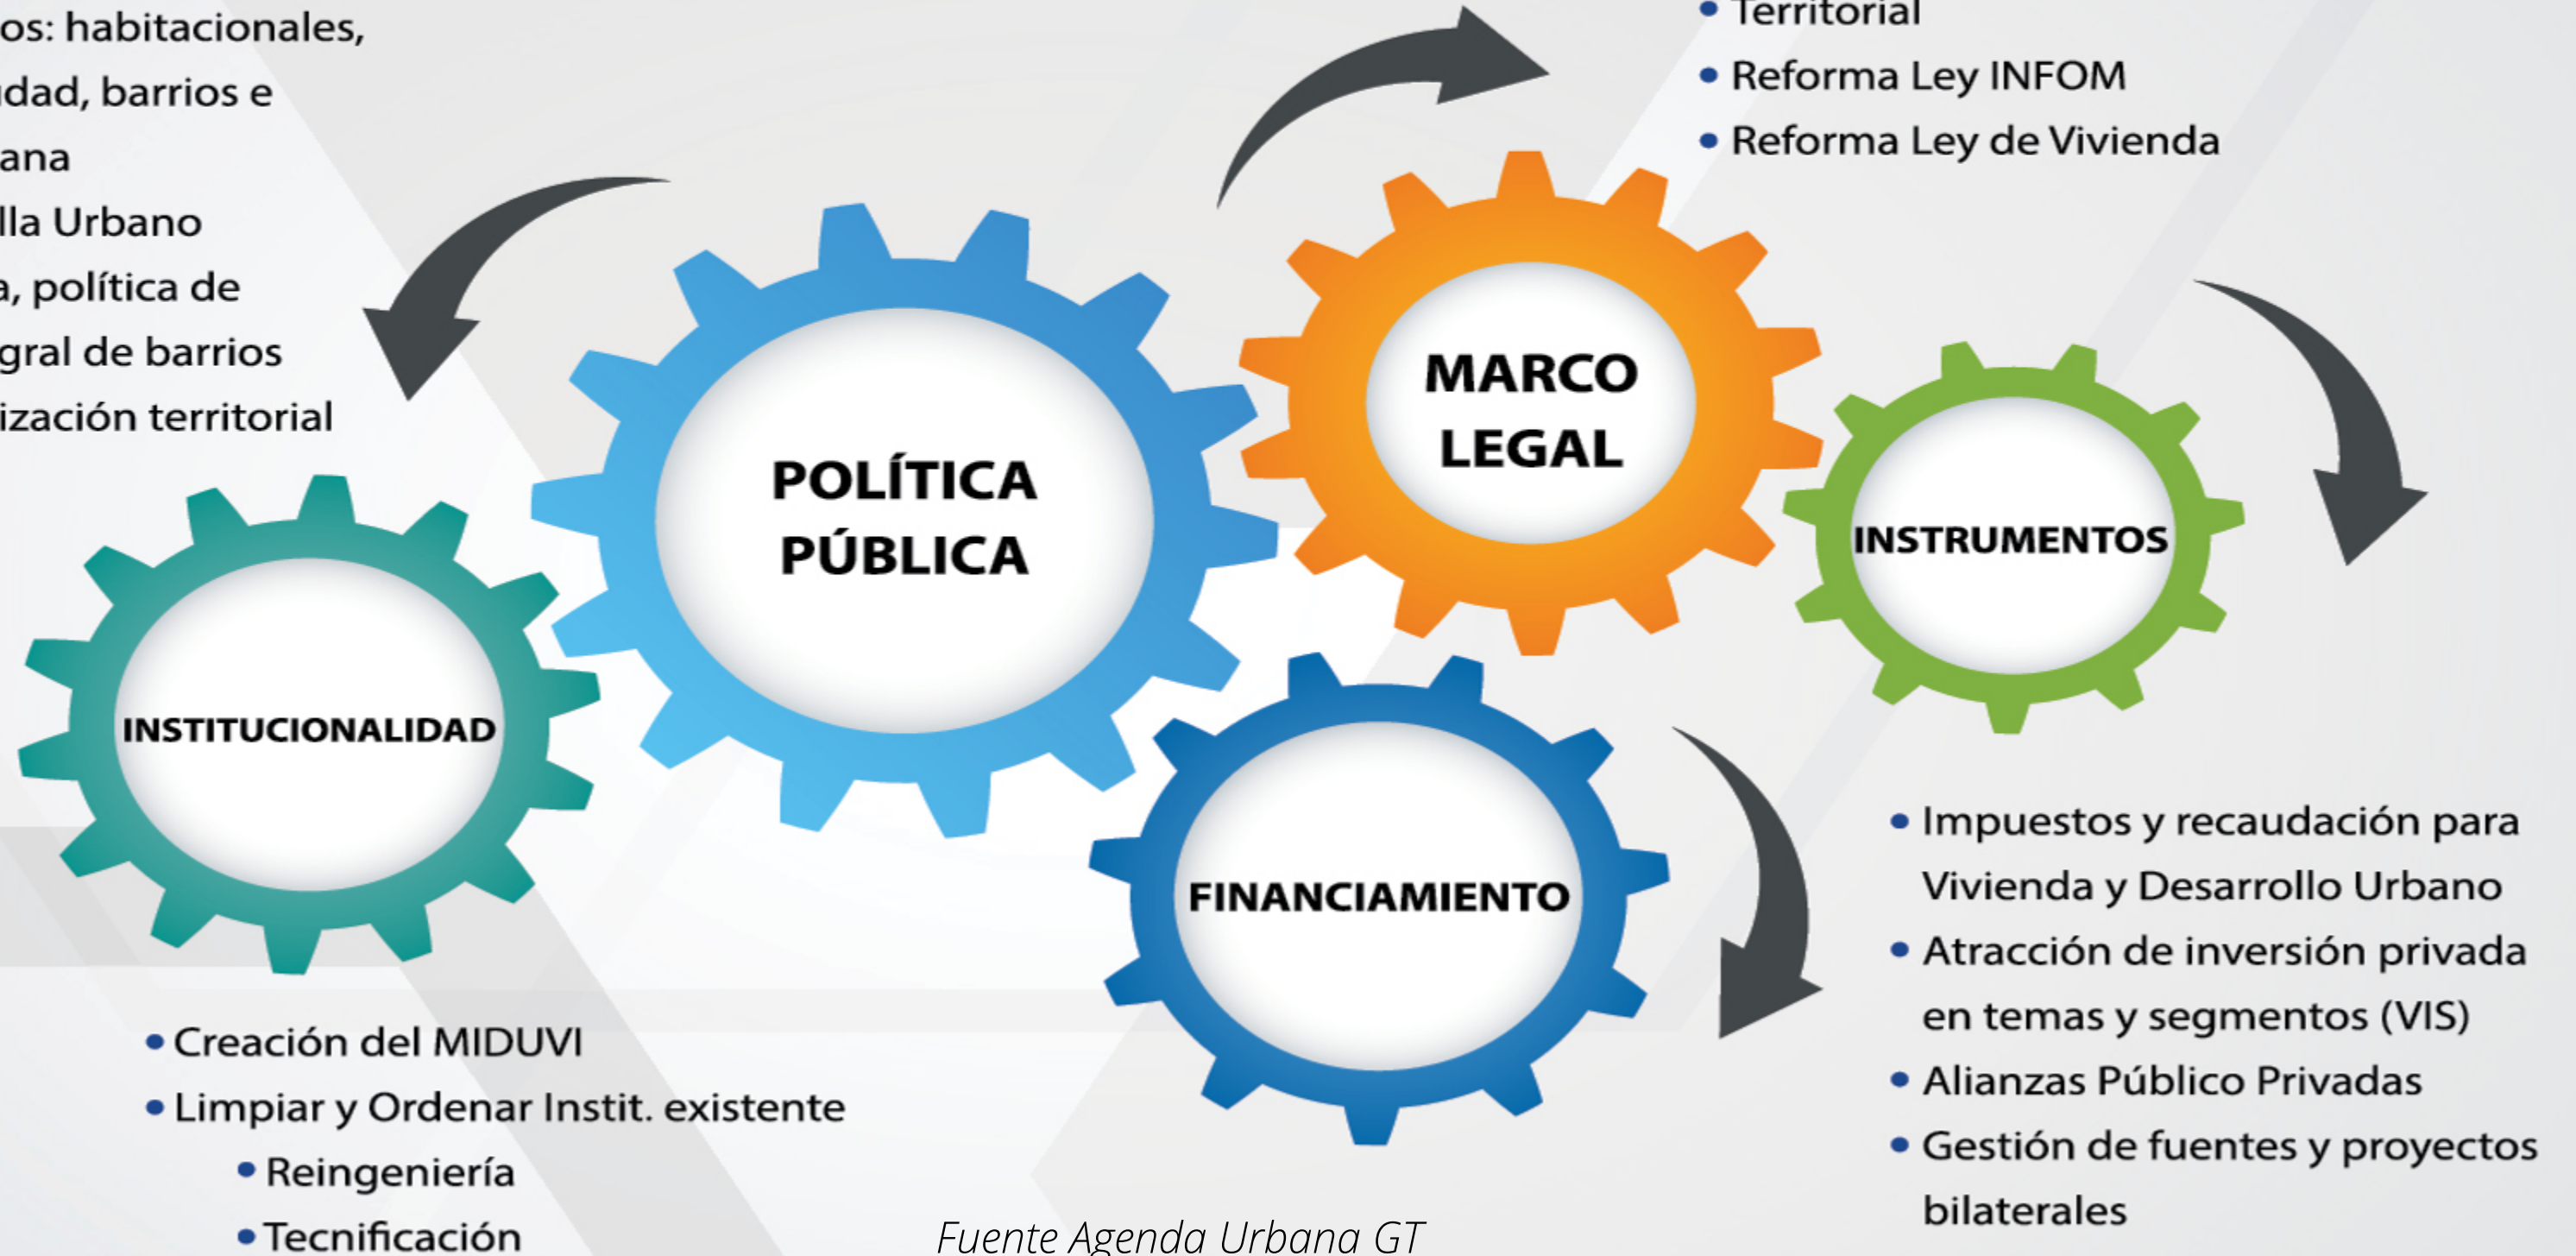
os: habitacionales,
dad, barrios e
ana
lla Urbano
a, política de
gral de barrios
ización territorial

• Territorial
• Reforma Ley INFOM
• Reforma Ley de Vivienda

POLÍTICA PÚBLICA

MARCO LEGAL

INSTRUMENTOS

INSTITUCIONALIDAD

FINANCIAMIENTO

• Impuestos y recaudación para Vivienda y Desarrollo Urbano
• Atracción de inversión privada en temas y segmentos (VIS)
• Alianzas Público Privadas
• Gestión de fuentes y proyectos bilaterales

• Creación del MIDUVI
• Limpiar y Ordenar Instit. existente
• Reingeniería
• Tecnificación

Fuente Agenda Urbana GT